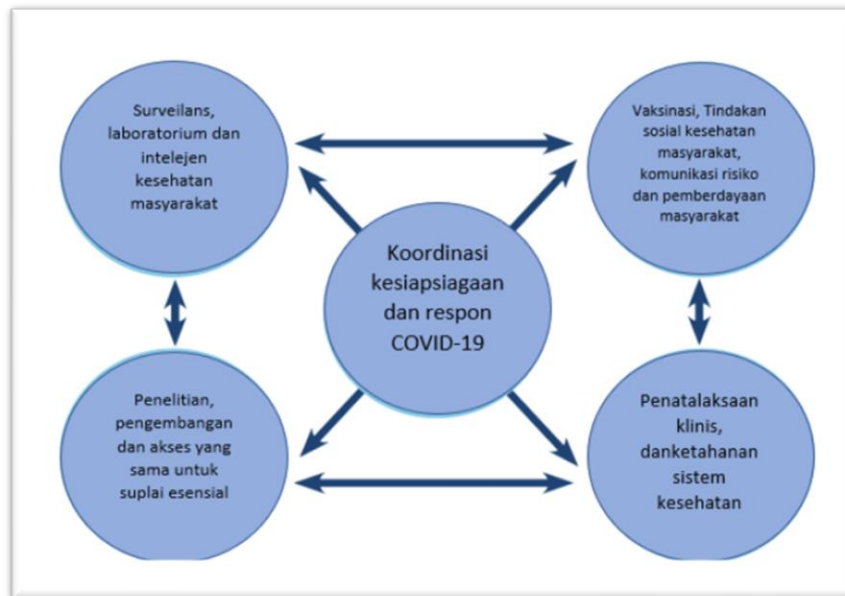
Surveilans, laboratorium dan intelejen kesehatan masyarakat

Vaksinasi, Tindakan sosial kesehatan masyarakat, komunikasi risiko dan pemberdayaan masyarakat

Koordinasi kesiapsiagaan dan respon COVID-19

Penelitian, pengembangan dan akses yang sama untuk suplai esensial

Penatalaksaan klinis, danketahanan sistem kesehatan